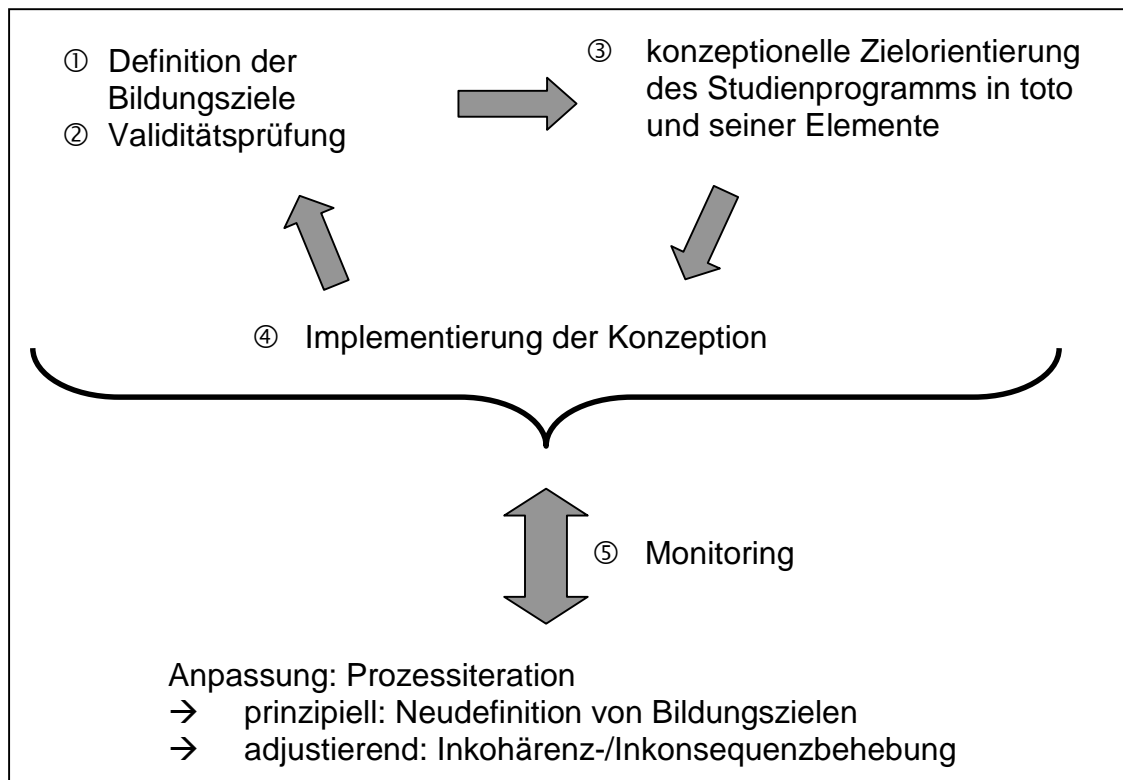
① Definition der Bildungsziele
② Validitätsprüfung

③ konzeptionelle Zielorientierung des Studienprogramms in toto und seiner Elemente

④ Implementierung der Konzeption

⑤ Monitoring

Anpassung: Prozessiteration
→ prinzipiell: Neudefinition von Bildungszielen
→ adjustierend: Inkohärenz-/Inkonsequenzbehebung